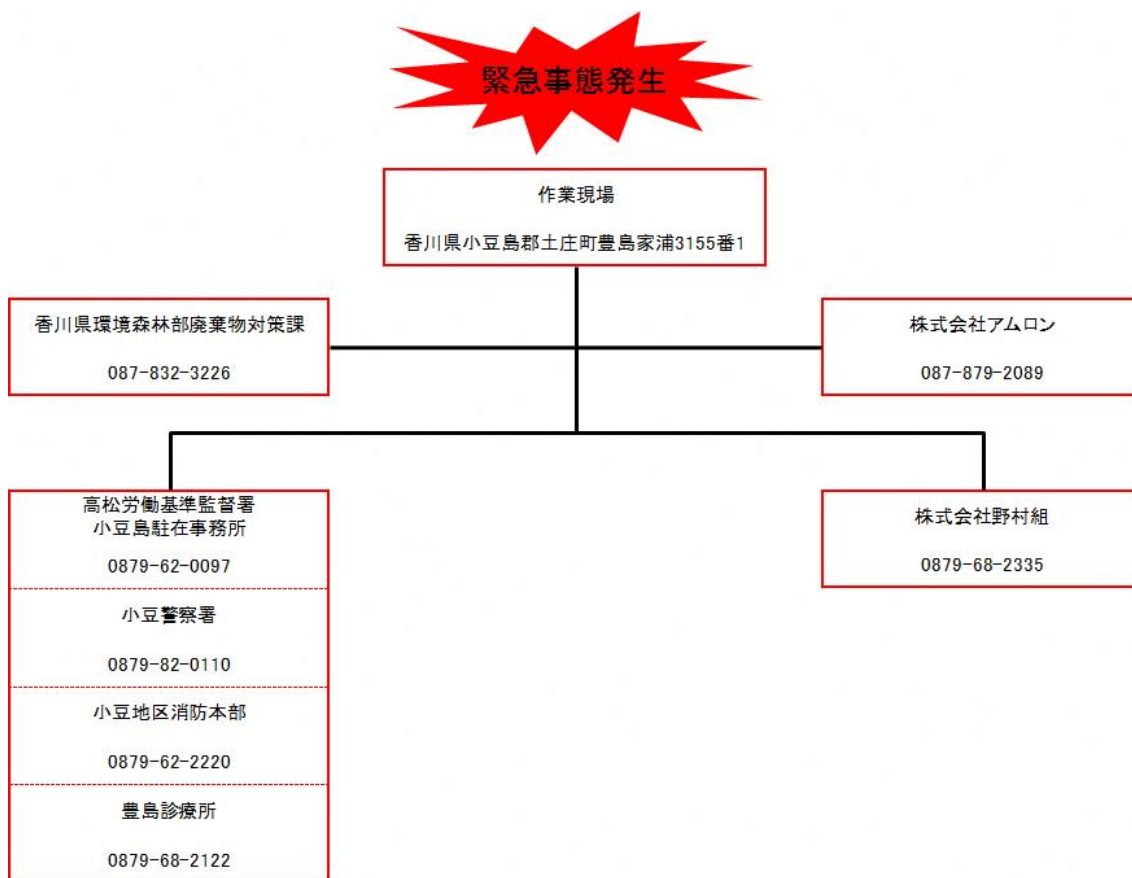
緊急事態発生

作業現場

香川県小豆島郡土庄町豊島家浦3155番1

香川県環境森林部廃棄物対策課

087-832-3226

株式会社アムロン

087-879-2089

高松労働基準監督署
小豆島駐在事務所

0879-62-0097

小豆警察署

0879-82-0110

小豆地区消防本部

0879-62-2220

豊島診療所

0879-68-2122

株式会社野村組

0879-68-2335